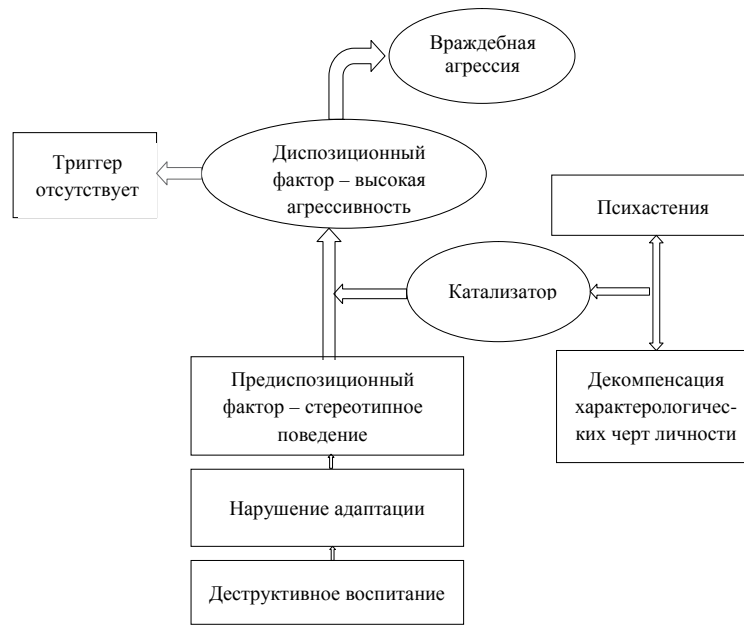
Враждебная агрессия

Триггер отсутствует

Диспозиционный фактор – высокая агрессивность

Психастения

Катализатор

Предиспозиционный фактор – стереотипное поведение

Декомпенсация характерологических черт личности

Нарушение адаптации

Деструктивное воспитание